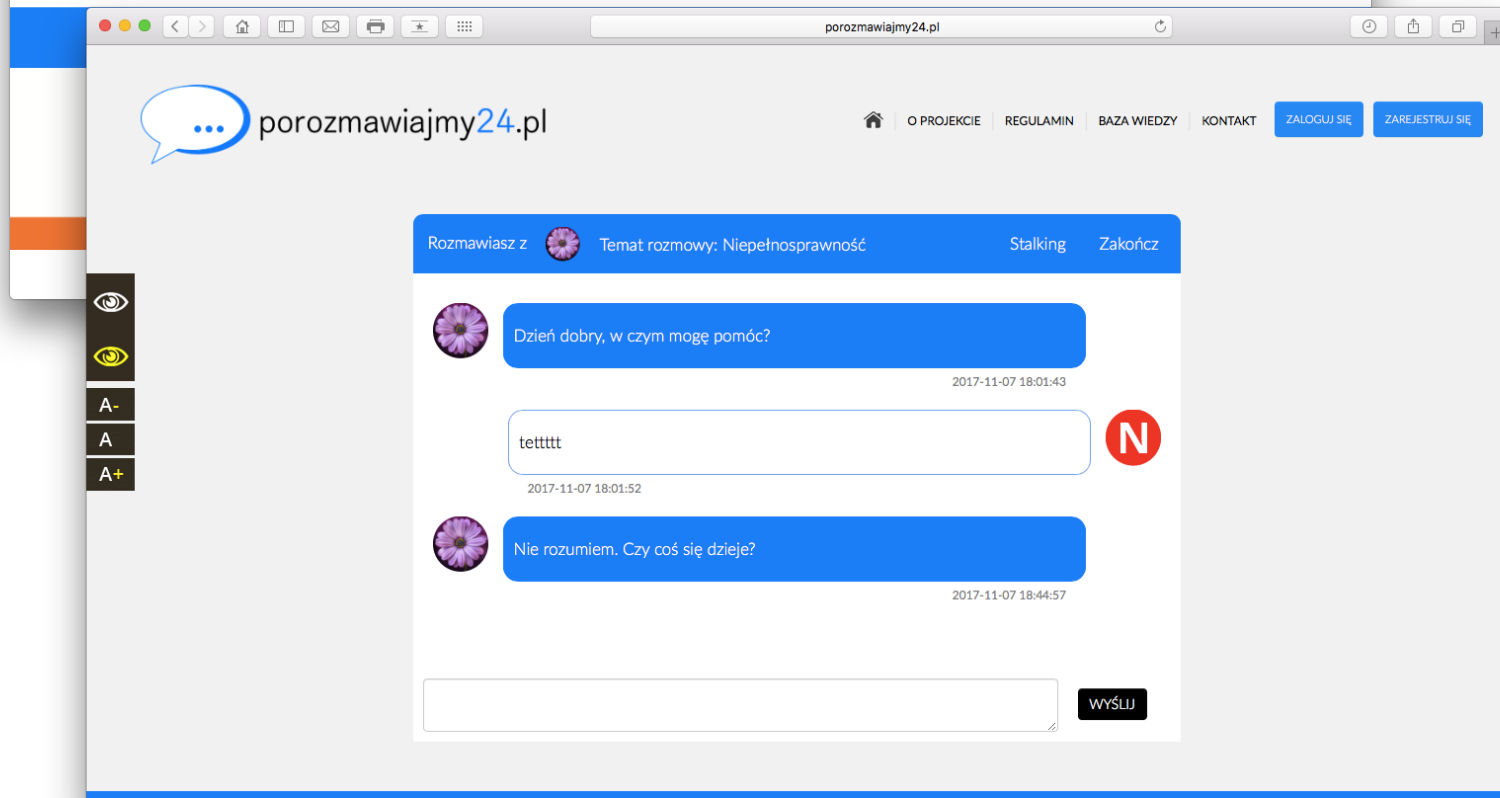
porozmawiajmy24.pl

porozmawiajmy24.pl

O PROJEKCIE REGULAMIN BAZA WIEDZY KONTAKT ZALOGUJ SIĘ ZAREJESTRUJ SIĘ

A-
A
A+

Rozmawiasz z Temat rozmowy: Niepełnosprawność Stalking Zakończ

Dzień dobry, w czym mogę pomóc?
2017-11-07 18:01:43

tettttt
2017-11-07 18:01:52

N

Nie rozumiem. Czy coś się dzieje?
2017-11-07 18:44:57

WYŚLIJ